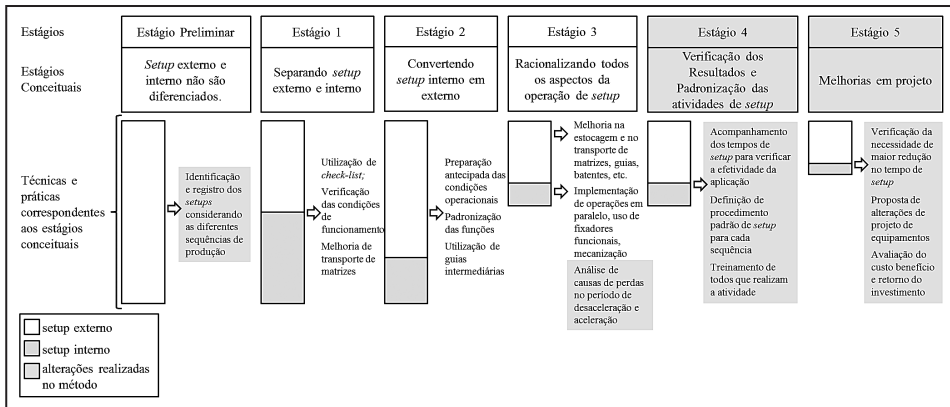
Estágios

Estágios Conceituais

Técnicas e práticas correspondentes aos estágios conceituais

Estágio Preliminar

*Setup* externo e interno não são diferenciados.

Identificação e registro dos *setups* considerando as diferentes sequências de produção

Estágio 1

Separando *setup* externo e interno

Utilização de *check-list;*

Verificação das condições de funcionamento

Melhoria de transporte de matrizes

Estágio 2

Convertendo *setup* interno em externo

Preparação antecipada das condições operacionais

Padronização das funções

Utilização de guias intermediárias

Estágio 3

Racionalizando todos os aspectos da operação de *setup*

Melhoria na estocagem e no transporte de matrizes, guias, batentes, etc.

Implementação de operações em paralelo, uso de fixadores funcionais, mecanização

Análise de causas de perdas no período de desaceleração e aceleração

Estágio 4

Verificação dos Resultados e Padronização das atividades de *setup*

Acompanhamento dos tempos de *setup* para verificar a efetividade da aplicação

Definição de procedimento padrão de *setup* para cada sequência

Treinamento de todos que realizam a atividade

Estágio 5

Melhorias em projeto

Verificação da necessidade de maior redução no tempo de *setup*

Proposta de alterações de projeto de equipamentos

Avaliação do custo benefício e retorno do investimento

setup externo

setup interno

alterações realizadas no método